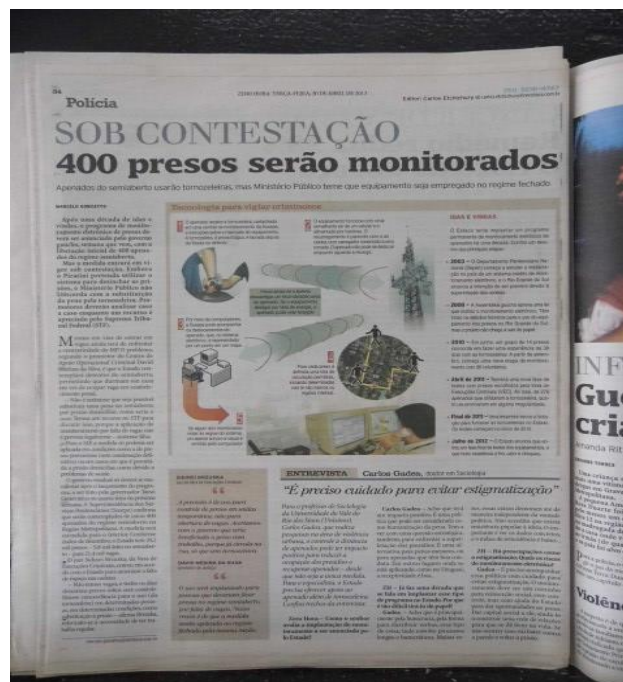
Polícia

SOB CONTESTAÇÃO

400 presos serão monitorados

Apenados do semiaberto usarão tornozeleiras, mas Ministério Público teme que equipamento seja empregado no regime fechado

Tecnologia para vigiar criminosos

IDAS E VINDAS

ENTREVISTA Carlos Gadea, doutor em Sociologia

"É preciso cuidado para evitar estigmatização"

INF

Gue

cria

Violên

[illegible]